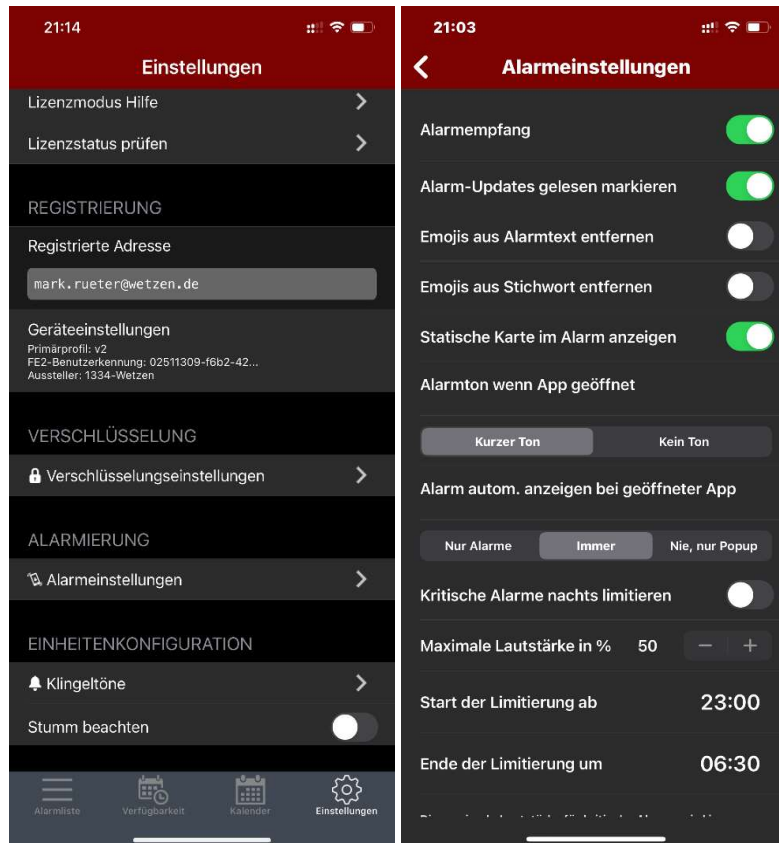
21:14

Einstellungen

Lizenzmodus Hilfe

Lizenzstatus prüfen

REGISTRIERUNG

Registrierte Adresse

mark.rueter@wetzen.de

Geräteeinstellungen
Primärprofil: v2
FE2-Benutzerkennung: 02511309-f6b2-42...
Aussteller: 1334-Wetzen

VERSCHLÜSSELUNG

Verschlüsselungseinstellungen

ALARMIERUNG

Alarmeinstellungen

EINHEITENKONFIGURATION

Klingeltöne

Stumm beachten

Alarmliste
Verfügbarkeit
Kalender
Einstellungen

21:03

Alarmeinstellungen

Alarmempfang

Alarm-Updates gelesen markieren

Emojis aus Alarmtext entfernen

Emojis aus Stichwort entfernen

Statische Karte im Alarm anzeigen

Alarmton wenn App geöffnet

Kurzer Ton
Kein Ton

Alarm autom. anzeigen bei geöffneter App

Nur Alarme
Immer
Nie, nur Popup

Kritische Alarme nachts limitieren

Maximale Lautstärke in % 50 − +

Start der Limitierung ab 23:00

Ende der Limitierung um 06:30

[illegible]